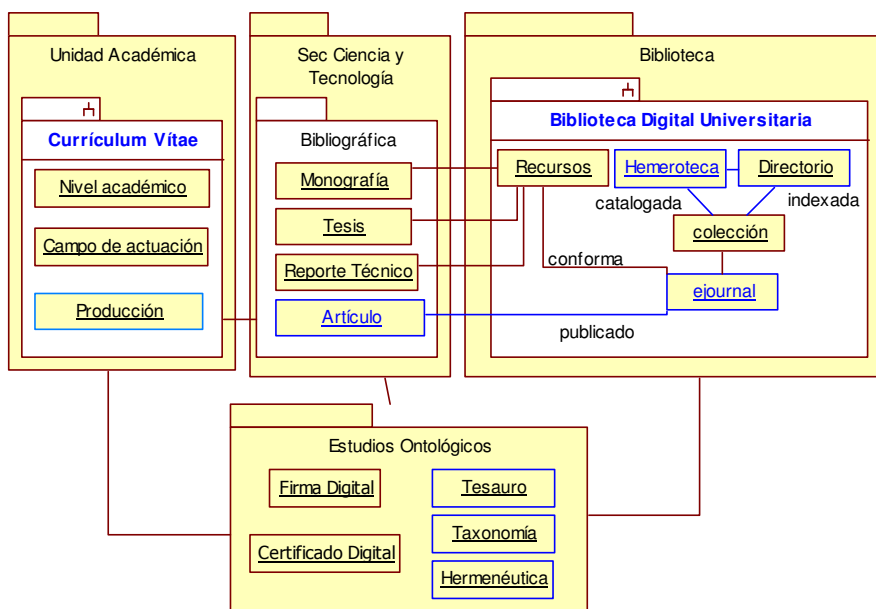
Unidad Académica

Currículum Vítae

Nivel académico

Campo de actuación

Producción

Sec Ciencia y Tecnología

Bibliográfica

Monografía

Tesis

Reporte Técnico

Artículo

Biblioteca

Biblioteca Digital Universitaria

Recursos

Hemeroteca

Directorio

catalogada

indexada

colección

conforma

ejournal

publicado

Estudios Ontológicos

Firma Digital

Tesauro

Taxonomía

Certificado Digital

Hermenéutica